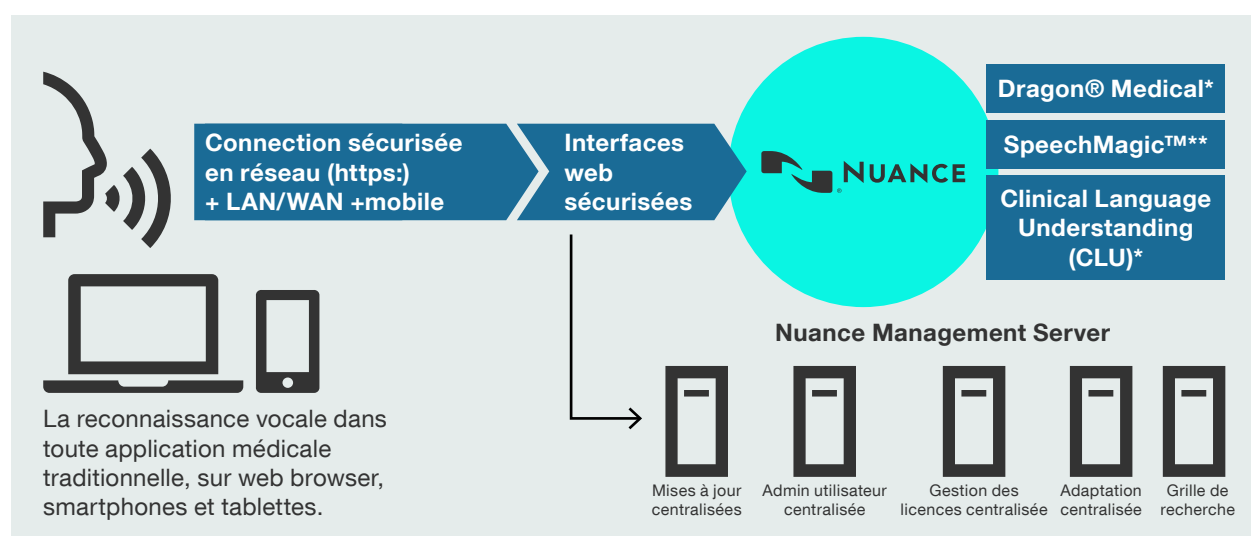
Connection sécurisée en réseau (https:) + LAN/WAN +mobile

Interfaces web sécurisées

NUANCE

Dragon® Medical*

SpeechMagic™**

Clinical Language Understanding (CLU)*

Nuance Management Server

La reconnaissance vocale dans toute application médicale traditionnelle, sur web browser, smartphones et tablettes.

Mises à jour centralisées

Admin utilisateur centralisée

Gestion des licences centralisée

Adaptation centralisée

Grille de recherche